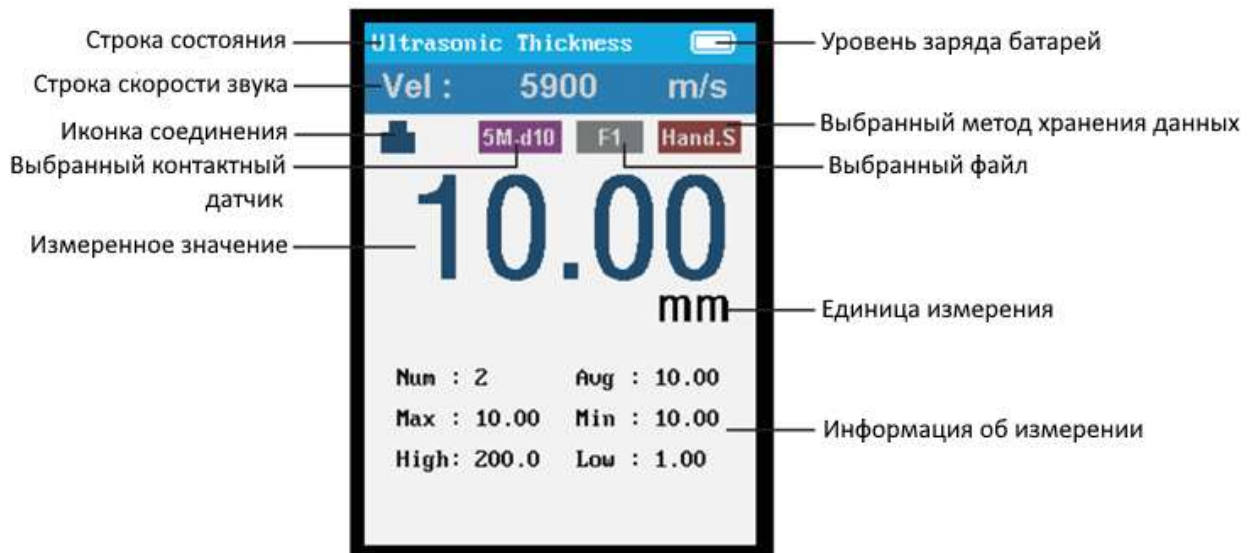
Строка состояния
Ultrasonic Thickness
Уровень заряда батарей
Строка скорости звука
Vel : 5900 m/s
Иконка соединения
5M-d10
F1
Hand.S
Выбранный метод хранения данных
Выбранный контактный датчик
Выбранный файл
Измеренное значение
10.00
mm
Единица измерения
Num : 2 Avg : 10.00
Max : 10.00 Min : 10.00
High: 200.0 Low : 1.00
Информация об измерении